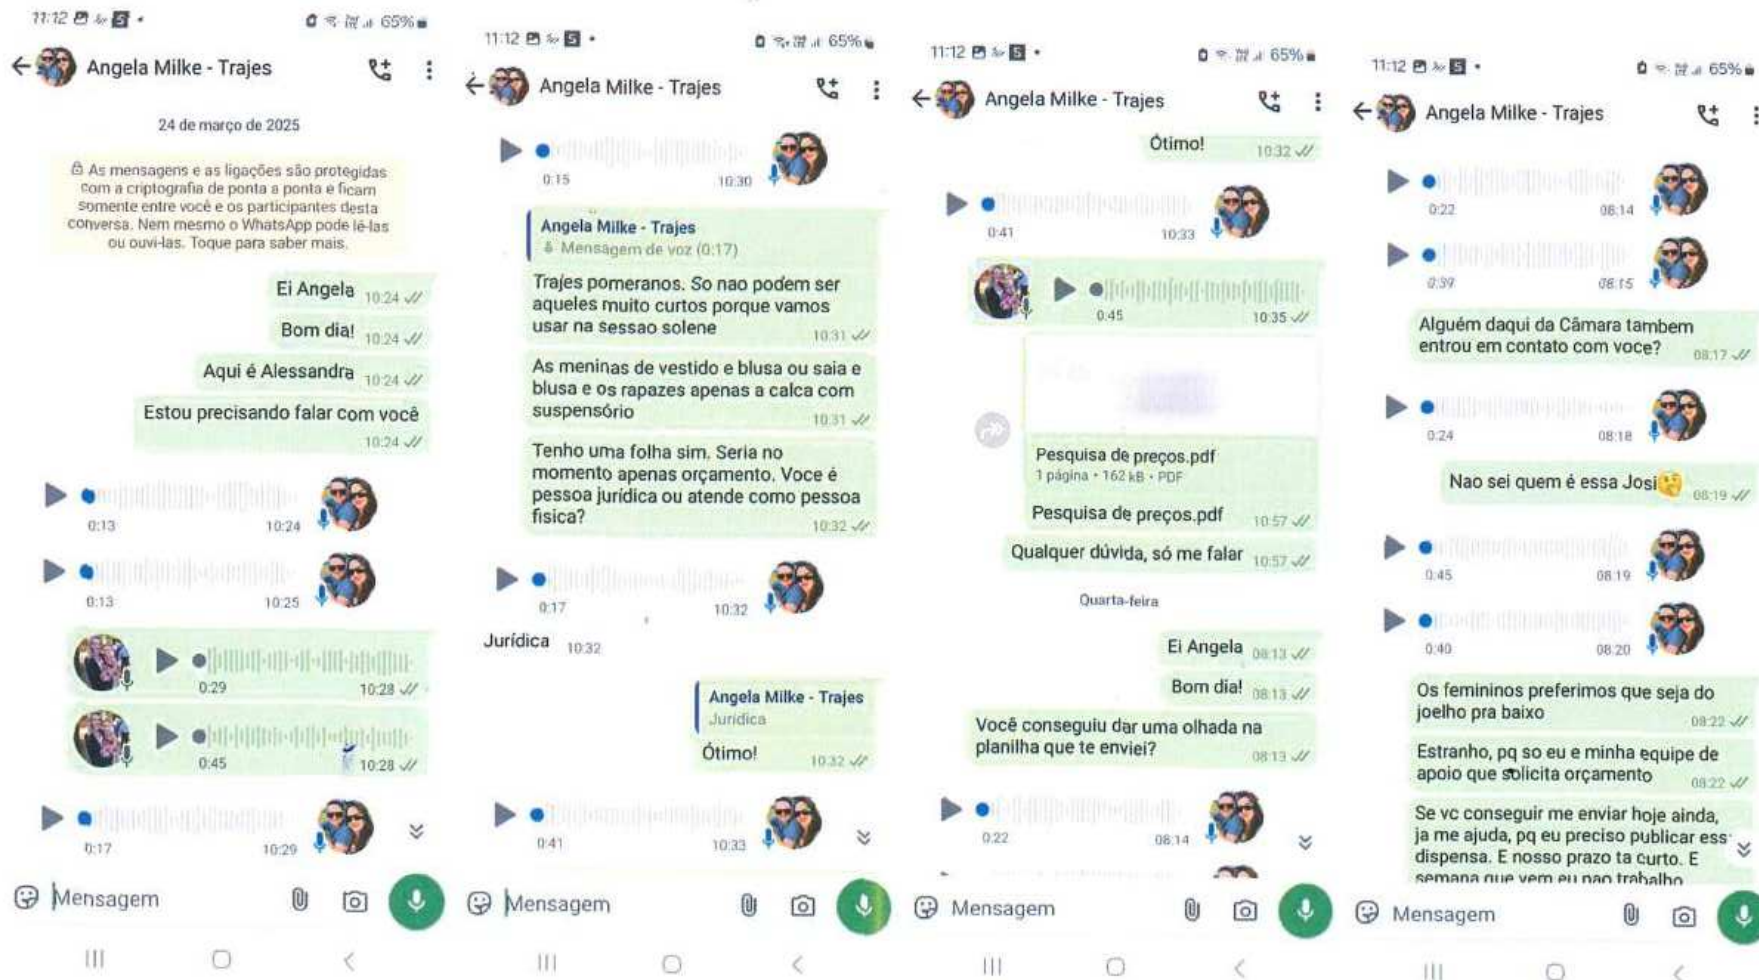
11:12 65%

Angela Milke - Trajes

24 de março de 2025

As mensagens e as ligações são protegidas com a criptografia de ponta a ponta e ficam somente entre você e os participantes desta conversa. Nem mesmo o WhatsApp pode lê-las ou ouvi-las. Toque para saber mais.

Ei Angela 10:24

Bom dia! 10:24

Aqui é Alessandra 10:24

Estou precisando falar com você 10:24

0:13 10:24

0:13 10:25

0:29 10:28

0:45 10:28

0:17 10:29

Mensagem

11:12 65%

Angela Milke - Trajes

0:15 10:30

Angela Milke - Trajes
Mensagem de voz (0:17)
Trajes pomeranos. So nao podem ser aqueles muito curtos porque vamos usar na sessao solene 10:31

As meninas de vestido e blusa ou saia e blusa e os rapazes apenas a calca com suspensório 10:31

Tenho uma folha sim. Seria no momento apenas orçamento. Voce é pessoa jurídica ou atende como pessoa fisica? 10:32

0:17 10:32

Jurídica 10:32

Angela Milke - Trajes
Juridica
Ótimo! 10:32

0:41 10:33

Mensagem

11:12 65%

Angela Milke - Trajes

Ótimo! 10:32

0:41 10:33

0:45 10:35

Pesquisa de preços.pdf
1 página • 162 kB • PDF
Pesquisa de preços.pdf 10:57

Qualquer dúvida, só me falar 10:57

Quarta-feira

Ei Angela 08:13

Bom dia! 08:13

Você conseguiu dar uma olhada na planilha que te enviei? 08:13

0:22 08:14

Mensagem

11:12 65%

Angela Milke - Trajes

0:22 08:14

0:39 08:15

Alguém daqui da Câmara tambem entrou em contato com voce? 08:17

0:24 08:18

Nao sei quem é essa Josi 08:19

0:45 08:19

0:40 08:20

Os femininos preferimos que seja do joelho pra baixo 08:22

Estranho, pq so eu e minha equipe de apoio que solicita orçamento 08:22

Se vc conseguir me enviar hoje ainda, ja me ajuda, pq eu preciso publicar ess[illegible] dispensa. E nosso prazo ta curto. E semana que vem eu nao trabalho

Mensagem